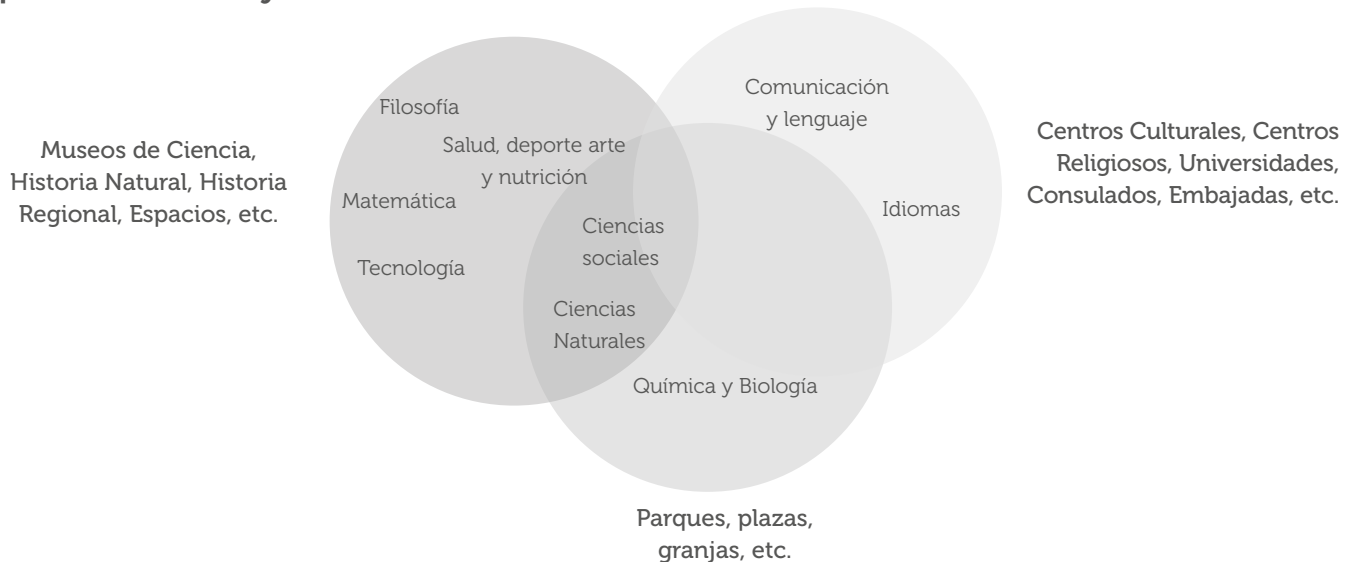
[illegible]

Museos de Ciencia, Historia Natural, Historia Regional, Espacios, etc.

Filosofía

Salud, deporte arte y nutrición

Matemática

Tecnología

Ciencias sociales

Ciencias Naturales

Comunicación y lenguaje

Idiomas

Química y Biología

Centros Culturales, Centros Religiosos, Universidades, Consulados, Embajadas, etc.

Parques, plazas, granjas, etc.